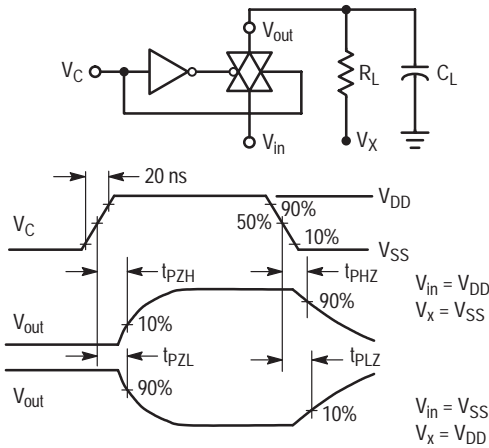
$V_{out}$
$V_C$
$R_L$
$C_L$
$V_{in}$
$V_X$

20 ns
$V_C$
50%
90%
10%
$V_{DD}$
$V_{SS}$
$t_{PZH}$
$t_{PHZ}$
90%
$V_{out}$
10%
$V_{in} = V_{DD}$
$V_x = V_{SS}$
$t_{PZL}$
$t_{PLZ}$
$V_{out}$
90%
10%
$V_{in} = V_{SS}$
$V_x = V_{DD}$